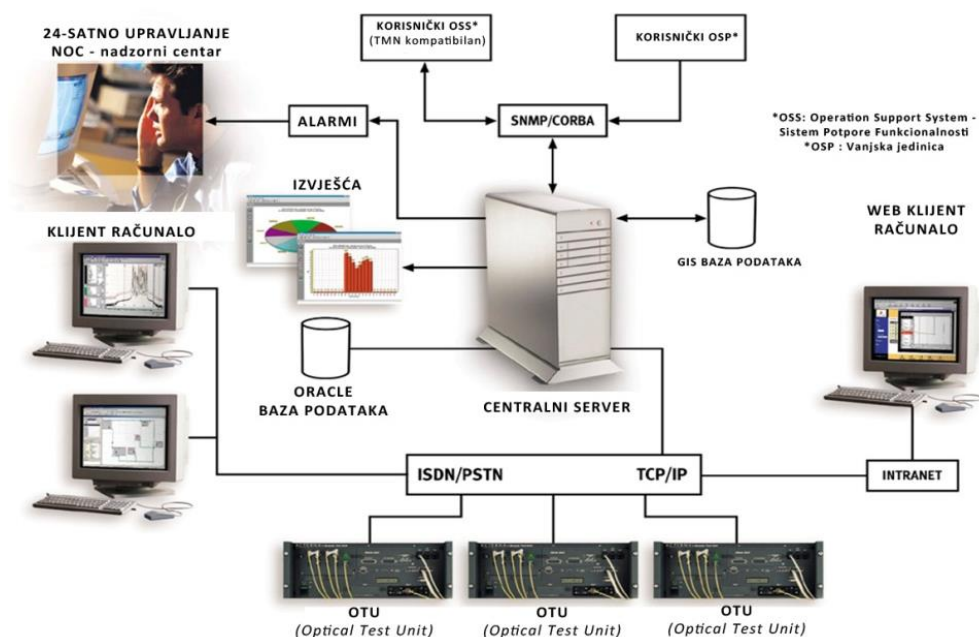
24-SATNO UPRAVLJANJE
NOC - nadzorni centar

KORISNIČKI OSS*
(TMN kompatibilan)

KORISNIČKI OSP*

ALARMI

SNMP/CORBA

*OSS: Operation Support System - Sistem Potpore Funkcionalnosti
*OSP : Vanjska jedinica

IZVJEŠĆA

KLIJENT RAČUNALO

GIS BAZA PODATAKA

WEB KLIJENT RAČUNALO

ORACLE
BAZA PODATAKA

CENTRALNI SERVER

ISDN/PSTN

TCP/IP

INTRANET

OTU
(Optical Test Unit)

OTU
(Optical Test Unit)

OTU
(Optical Test Unit)